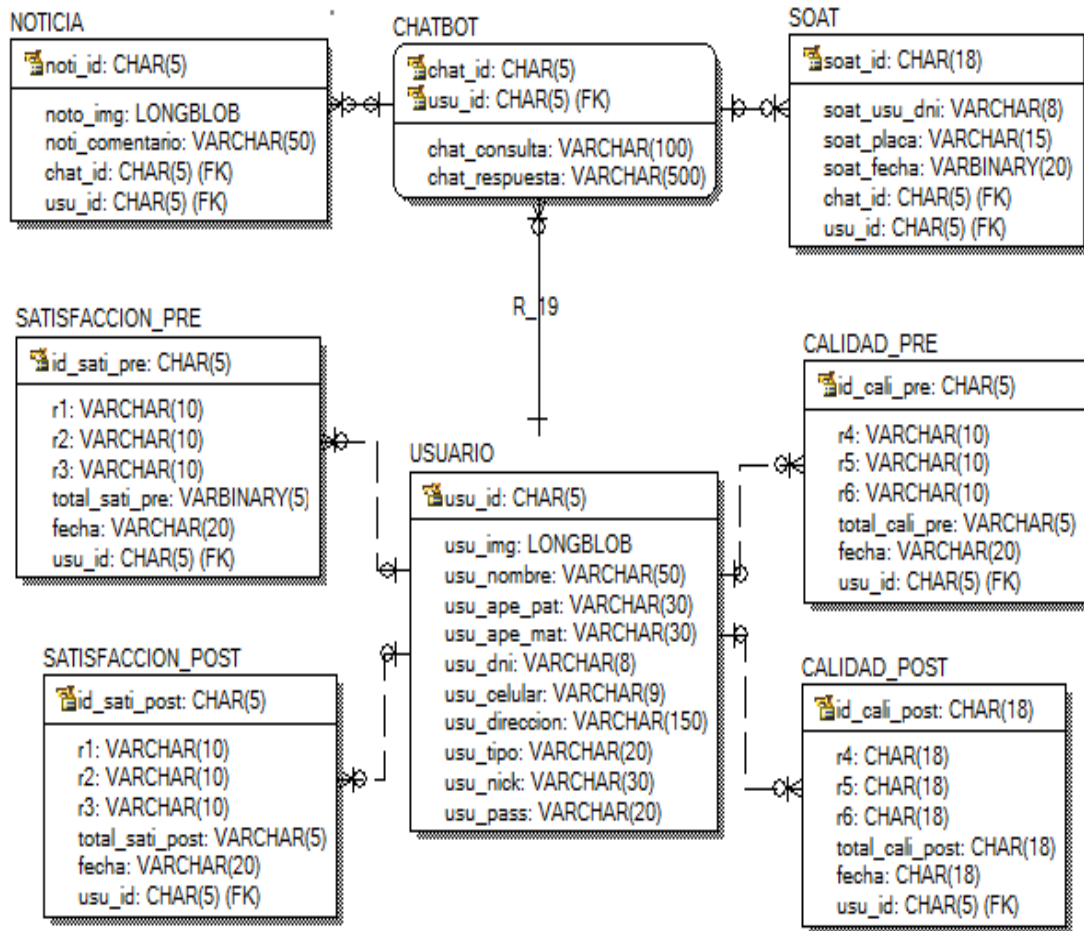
NOTICIA

noti_id: CHAR(5)

noto_img: LONGBLOB
noti_comentario: VARCHAR(50)
chat_id: CHAR(5) (FK)
usu_id: CHAR(5) (FK)

CHATBOT

chat_id: CHAR(5)
usu_id: CHAR(5) (FK)

chat_consulta: VARCHAR(100)
chat_respuesta: VARCHAR(500)

SOAT

soat_id: CHAR(18)

soat_usu_dni: VARCHAR(8)
soat_placa: VARCHAR(15)
soat_fecha: VARBINARY(20)
chat_id: CHAR(5) (FK)
usu_id: CHAR(5) (FK)

R_19

SATISFACCION_PRE

id_sati_pre: CHAR(5)

r1: VARCHAR(10)
r2: VARCHAR(10)
r3: VARCHAR(10)
total_sati_pre: VARBINARY(5)
fecha: VARCHAR(20)
usu_id: CHAR(5) (FK)

CALIDAD_PRE

id_cali_pre: CHAR(5)

r4: VARCHAR(10)
r5: VARCHAR(10)
r6: VARCHAR(10)
total_cali_pre: VARCHAR(5)
fecha: VARCHAR(20)
usu_id: CHAR(5) (FK)

USUARIO

usu_id: CHAR(5)

usu_img: LONGBLOB
usu_nombre: VARCHAR(50)
usu_ape_pat: VARCHAR(30)
usu_ape_mat: VARCHAR(30)
usu_dni: VARCHAR(8)
usu_celular: VARCHAR(9)
usu_direccion: VARCHAR(150)
usu_tipo: VARCHAR(20)
usu_nick: VARCHAR(30)
usu_pass: VARCHAR(20)

SATISFACCION_POST

id_sati_post: CHAR(5)

r1: VARCHAR(10)
r2: VARCHAR(10)
r3: VARCHAR(10)
total_sati_post: VARCHAR(5)
fecha: VARCHAR(20)
usu_id: CHAR(5) (FK)

CALIDAD_POST

id_cali_post: CHAR(18)

r4: CHAR(18)
r5: CHAR(18)
r6: CHAR(18)
total_cali_post: CHAR(18)
fecha: CHAR(18)
usu_id: CHAR(5) (FK)